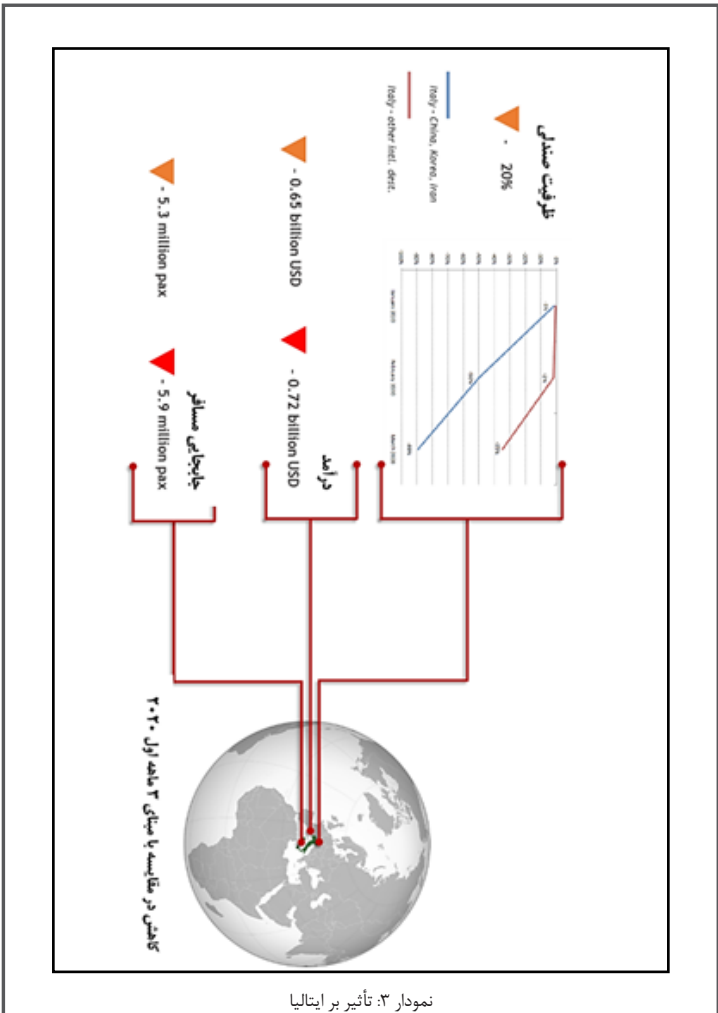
ظرفیت صندلی
- 20%

Italy - China, Korea, Iran
Italy - other intl. dest.

- 0.65 billion USD
- 0.72 billion USD
درآمد

- 5.3 million pax
- 5.9 million pax
جابجایی مسافر

کاهش در مقایسه با مبنای ۳ ماهه اول ۲۰۲۰

نمودار ۳: تأثیر بر ایتالیا